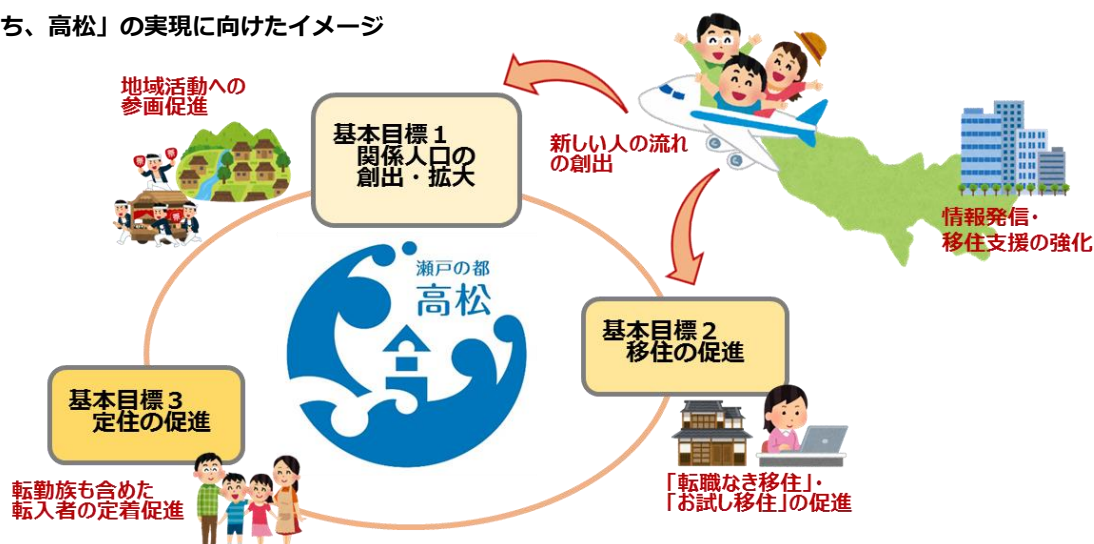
ち、高松」の実現に向けたイメージ

地域活動への参画促進

基本目標１
関係人口の創出・拡大

新しい人の流れの創出

情報発信・移住支援の強化

瀬戸の都
高松

基本目標２
移住の促進

基本目標３
定住の促進

転勤族も含めた転入者の定着促進

「転職なき移住」・「お試し移住」の促進